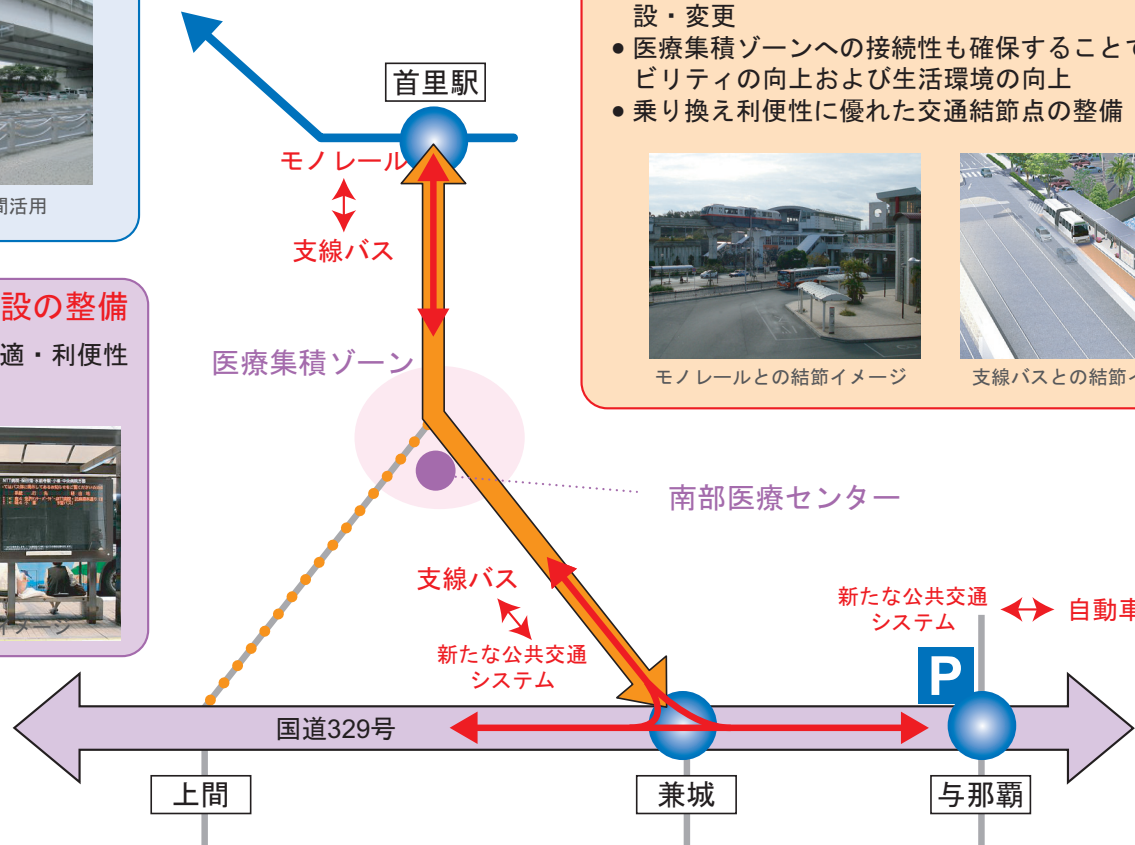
間活用

設の整備
適・利便性

首里駅
モノレール
支線バス
医療集積ゾーン
南部医療センター
支線バス
新たな公共交通システム
新たな公共交通システム
自動車
P
国道329号
上間
兼城
与那覇

設・変更
● 医療集積ゾーンへの接続性も確保することで
ビリティの向上および生活環境の向上
● 乗り換え利便性に優れた交通結節点の整備

モノレールとの結節イメージ
支線バスとの結節イ